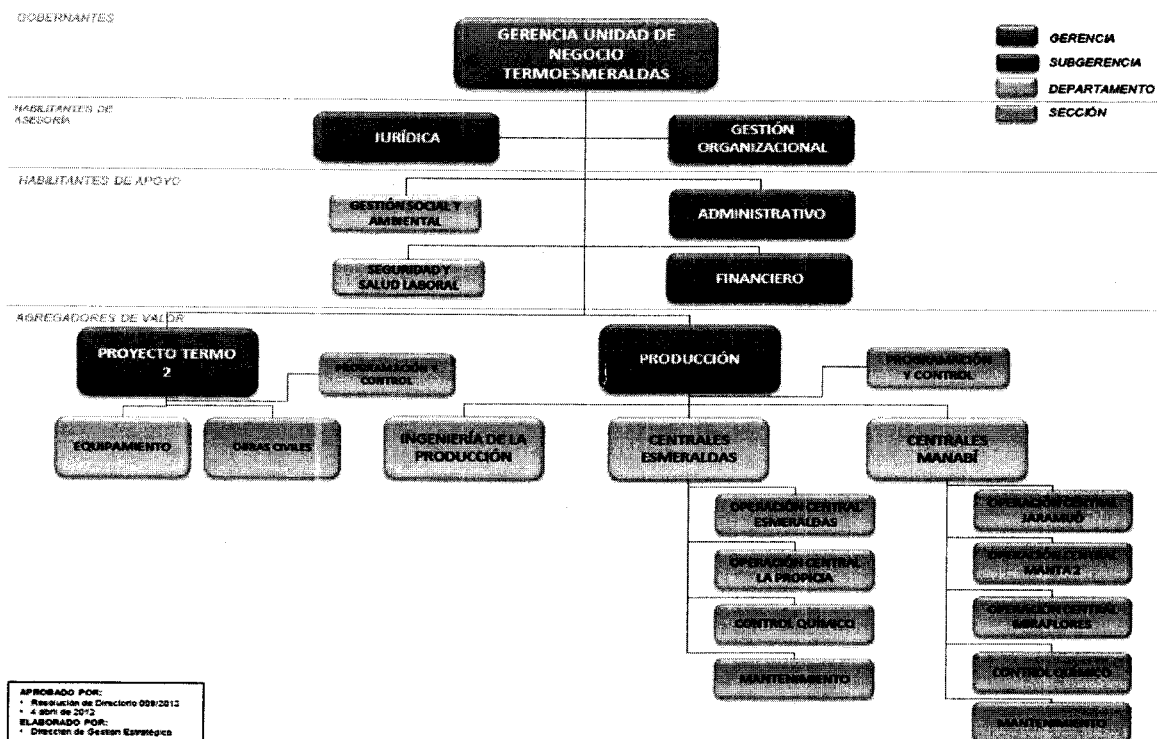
GOBERNANTES

GERENCIA UNIDAD DE NEGOCIO TERMOESMERALDAS

GERENCIA
SUBGERENCIA
DEPARTAMENTO
SECCIÓN

HABILITANTES DE ASESORÍA

JURÍDICA

GESTIÓN ORGANIZACIONAL

HABILITANTES DE APOYO

GESTIÓN SOCIAL Y AMBIENTAL

ADMINISTRATIVO

SEGURIDAD Y SALUD LABORAL

FINANCIERO

AGREGADORES DE VALOR

PROYECTO TERMO 2

PROGRAMACIÓN Y CONTROL

PRODUCCIÓN

PROGRAMACIÓN Y CONTROL

EQUIPAMIENTO

OBRAS CIVILES

INGENIERÍA DE LA PRODUCCIÓN

CENTRALES ESMERALDAS

CENTRALES MANABÍ

OPERACIÓN CENTRAL ESMERALDAS

OPERACIÓN CENTRAL LA PROPICIA

CONTROL QUÍMICO

MANTENIMIENTO

OPERACIÓN CENTRAL JARAMIJÓ

OPERACIÓN CENTRAL MANTA 2

OPERACIÓN CENTRAL MIRAFLORES

CONTROL QUÍMICO

MANTENIMIENTO

APROBADO POR:
• Resolución de Directorio 009/2012
• 4 abril de 2012
ELABORADO POR:
• Dirección de Gestión Estratégica